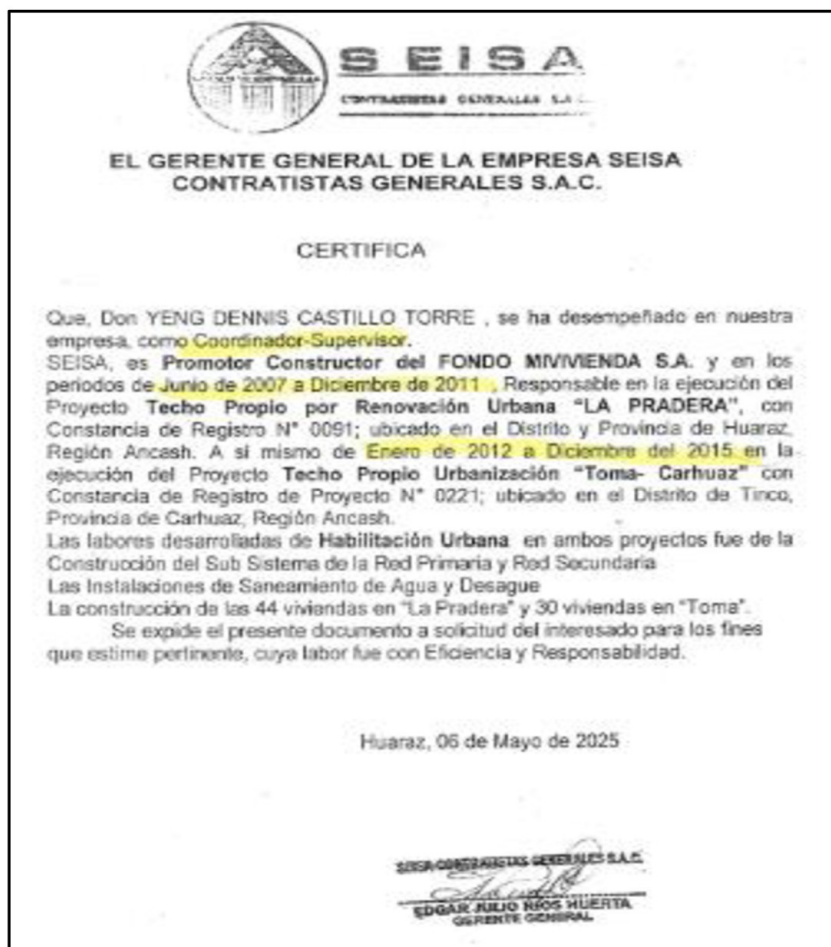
SEISA
CONTRATISTAS GENERALES S.A.C.

EL GERENTE GENERAL DE LA EMPRESA SEISA CONTRATISTAS GENERALES S.A.C.

CERTIFICA

Que, Don YENG DENNIS CASTILLO TORRE , se ha desempeñado en nuestra empresa, como Coordinador-Supervisor.
SEISA, es Promotor Constructor del FONDO MIVIVIENDA S.A. y en los periodos de Junio de 2007 a Diciembre de 2011 , Responsable en la ejecución del Proyecto Techo Propio por Renovación Urbana "LA PRADERA", con Constancia de Registro N° 0091; ubicado en el Distrito y Provincia de Huaraz, Región Ancash. A si mismo de Enero de 2012 a Diciembre del 2015 en la ejecución del Proyecto Techo Propio Urbanización "Toma- Carhuaz" con Constancia de Registro de Proyecto N° 0221; ubicado en el Distrito de Tinco, Provincia de Carhuaz, Región Ancash.
Las labores desarrolladas de Habilitación Urbana en ambos proyectos fue de la Construcción del Sub Sistema de la Red Primaria y Red Secundaria
Las Instalaciones de Saneamiento de Agua y Desague
La construcción de las 44 viviendas en "La Pradera" y 30 viviendas en "Toma".
Se expide el presente documento a solicitud del interesado para los fines que estime pertinente, cuya labor fue con Eficiencia y Responsabilidad.

Huaraz, 06 de Mayo de 2025

SEISA CONTRATISTAS GENERALES S.A.C.
EDGAR JULIO RÍOS HUERTA
GERENTE GENERAL